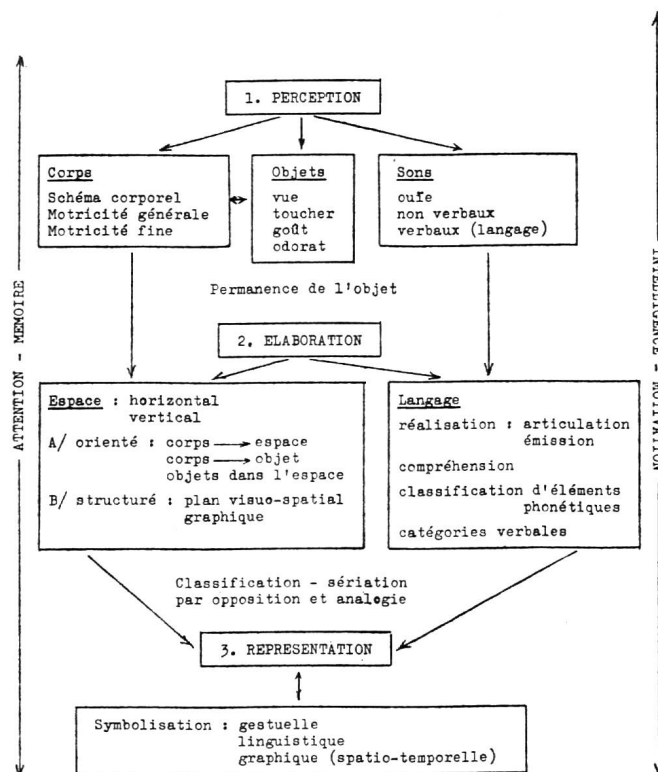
ATTENTION - MEMOIRE

1. PERCEPTION

Corps
Schéma corporel
Motricité générale
Motricité fine

Objets
vue
toucher
goût
odorat

Sons
ouïe
non verbaux
verbaux (langage)

Permanence de l'objet

2. ELABORATION

Espace : horizontal
vertical
A/ orienté : corps → espace
corps → objet
objets dans l'espace
B/ structuré : plan visuo-spatial
graphique

Langage
réalisation : articulation
émission
compréhension
classification d'éléments phonétiques
catégories verbales

Classification - sériation par opposition et analogie

3. REPRESENTATION

Symbolisation : gestuelle
linguistique
graphique (spatio-temporelle)

INTELLIGENCE - MOTIVATION